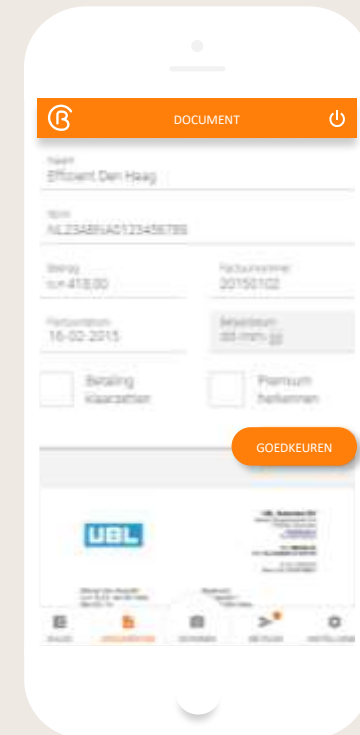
DOCUMENT

Naam
Efficient Den Haag

Iban
NL23ABNA0123456789

Bedrag
EUR 418,00

Factuurnummer
20150102

Factuurdatum
16-02-2015

Betaaldatum
dd-mm-jj

Betaling klaarzetten

Premium herkennen

GOEDKEUREN

UBL

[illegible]

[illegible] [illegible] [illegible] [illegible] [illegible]